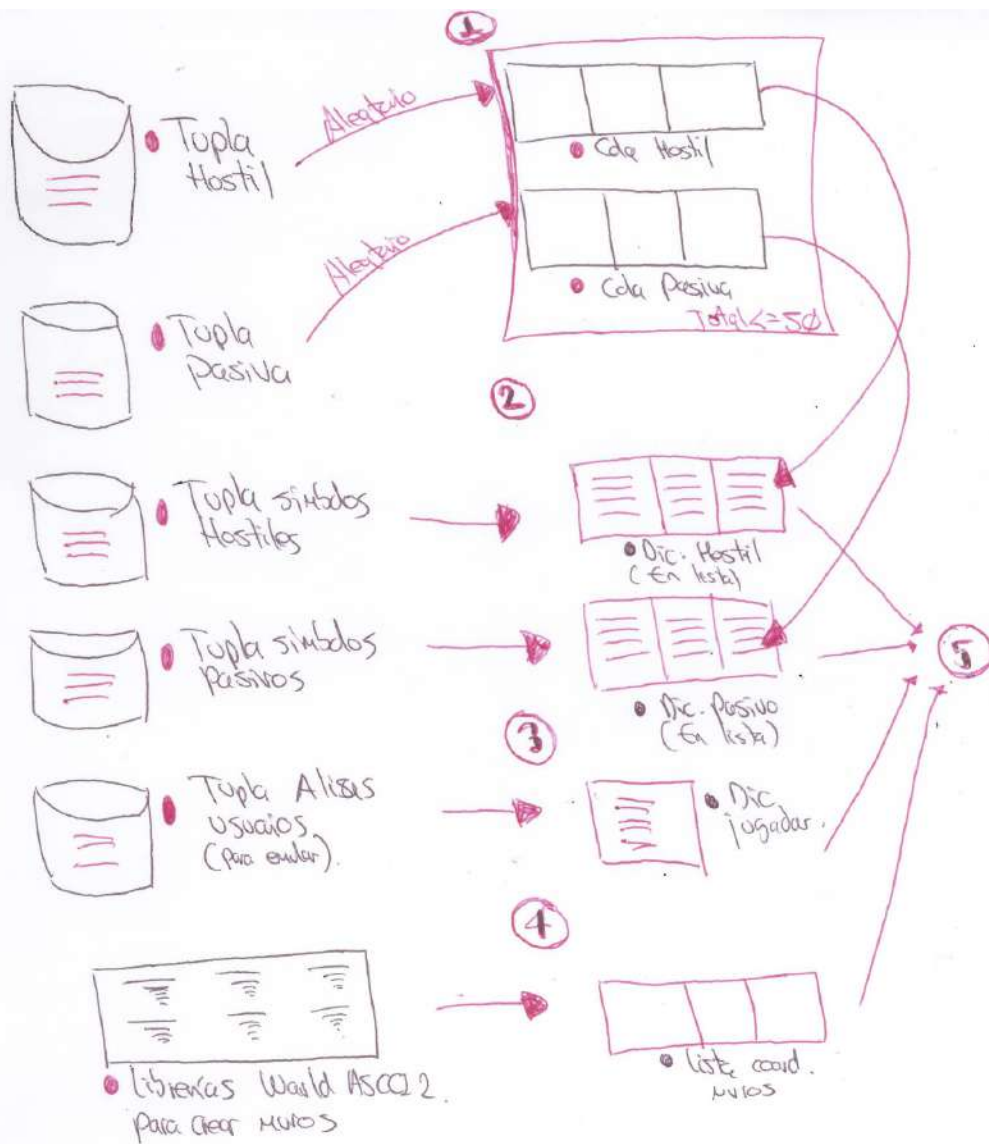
1

Tupla Hostil

Aleatorio

Cola Hostil

Aleatorio

Cola Pasiva

Total<=50

Tupla pasiva

2

Tupla simbolos Hostiles

Dic. Hostil (En lista)

Tupla simbolos pasivos

Dic. Pasivo (En lista)

5

3

Tupla Alias usuarios (para evitar).

Dic. jugador.

4

Librerias World ASCII 2 para crear muros

lista coord. muros